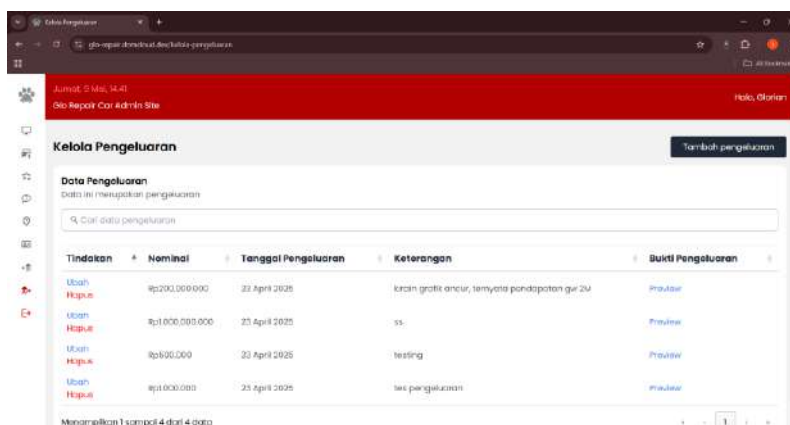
Kelola Pengeluaran

glo-repair.domdinat.dev/kelola-pengeluaran

All Bookmarks

Jumat, 9 Mei, 14.41
Glo Repair Car Admin Site

Halo, Glorian

Kelola Pengeluaran

Tambah pengeluaran

Data Pengeluaran
Data ini merupakan pengeluaran

Cari data pengeluaran

| Tindakan | Nominal | Tanggal Pengeluaran | Keterangan | Bukti Pengeluaran |
|---|---|---|---|---|
| Ubah Hapus | Rp200.000.000 | 22 April 2025 | lorain grafik ancur, ternyata pendapatan gw 2M | Preview |
| Ubah Hapus | Rp1.000.000.000 | 23 April 2025 | ss | Preview |
| Ubah Hapus | Rp500.000 | 23 April 2025 | testing | Preview |
| Ubah Hapus | Rp1.000.000 | 25 April 2025 | tes pengeluaran | Preview |

Menampilkan 1 sampai 4 dari 4 data

1